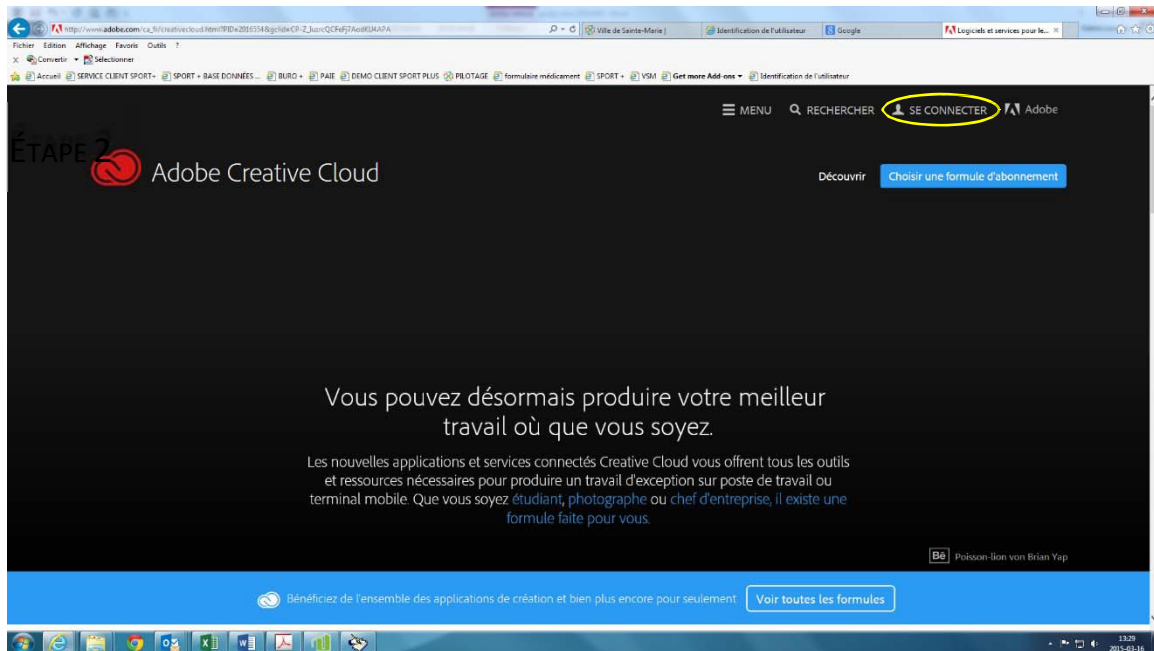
http://www.adobe.com/ca_fr/creativecloud.html?PID=2016554&gclid=CP-Z_Iuzrc​QCFeFj7AodKU4APA
Ville de Sainte-Marie | Identification de l'utilisateur Google Logiciels et services pour le... ×
Fichier Edition Affichage Favoris Outils ?
Convertir Sélectionner
Accueil SERVICE CLIENT SPORT+ SPORT + BASE DONNÉES ... BURO + PAIE DEMO CLIENT SPORT PLUS PILOTAGE formulaire médicament SPORT + VSM Get more Add-ons Identification de l'utilisateur

MENU RECHERCHER SE CONNECTER Adobe

ÉTAPE 2

Adobe Creative Cloud

Découvrir Choisir une formule d'abonnement

Vous pouvez désormais produire votre meilleur travail où que vous soyez.

Les nouvelles applications et services connectés Creative Cloud vous offrent tous les outils et ressources nécessaires pour produire un travail d'exception sur poste de travail ou terminal mobile. Que vous soyez étudiant, photographe ou chef d'entreprise, il existe une formule faite pour vous.

Bē Poisson-lion von Brian Yap

Bénéficiez de l'ensemble des applications de création et bien plus encore pour seulement Voir toutes les formules

13:29
2015-03-16